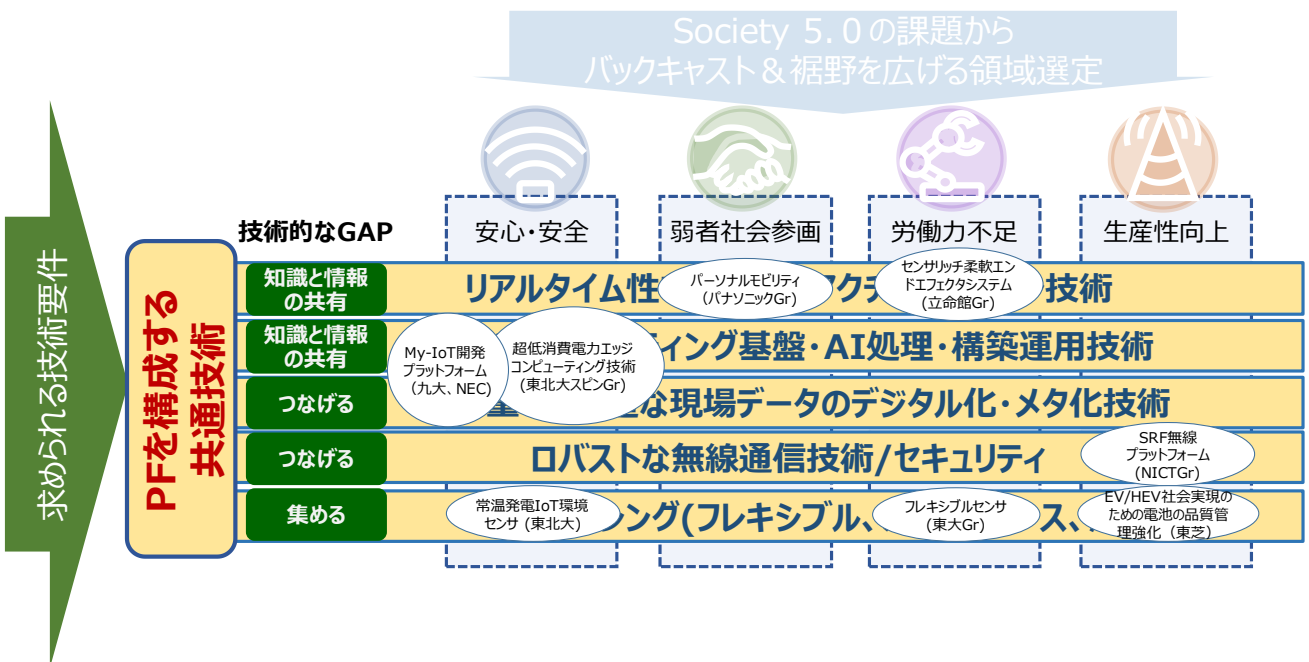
Society 5.0の課題から
バックキャスト＆裾野を広げる領域選定

求められる技術要件

PFを構成する
共通技術

技術的なGAP

安心・安全

弱者社会参画

労働力不足

生産性向上

知識と情報の共有

リアルタイム性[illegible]クス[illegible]技術

パーソナルモビリティ
（パナソニックGr）

センサリッチ柔軟エンドエフェクタシステム
（立命館Gr）

知識と情報の共有

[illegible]ィング基盤・AI処理・構築運用技術

My-IoT開発
プラットフォーム
（九大、NEC）

超低消費電力エッジ
コンピューティング技術
（東北大スピンGr）

つなげる

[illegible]な現場データのデジタル化・メタ化技術

つなげる

ロバストな無線通信技術/セキュリティ

SRF無線
プラットフォーム
（NICTGr）

集める

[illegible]ング(フレキシブル、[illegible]ス、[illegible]

常温発電IoT環境
センサ（東北大）

フレキシブルセンサ
（東大Gr）

EV/HEV社会実現の
ための電池の品質管
理強化（東芝）